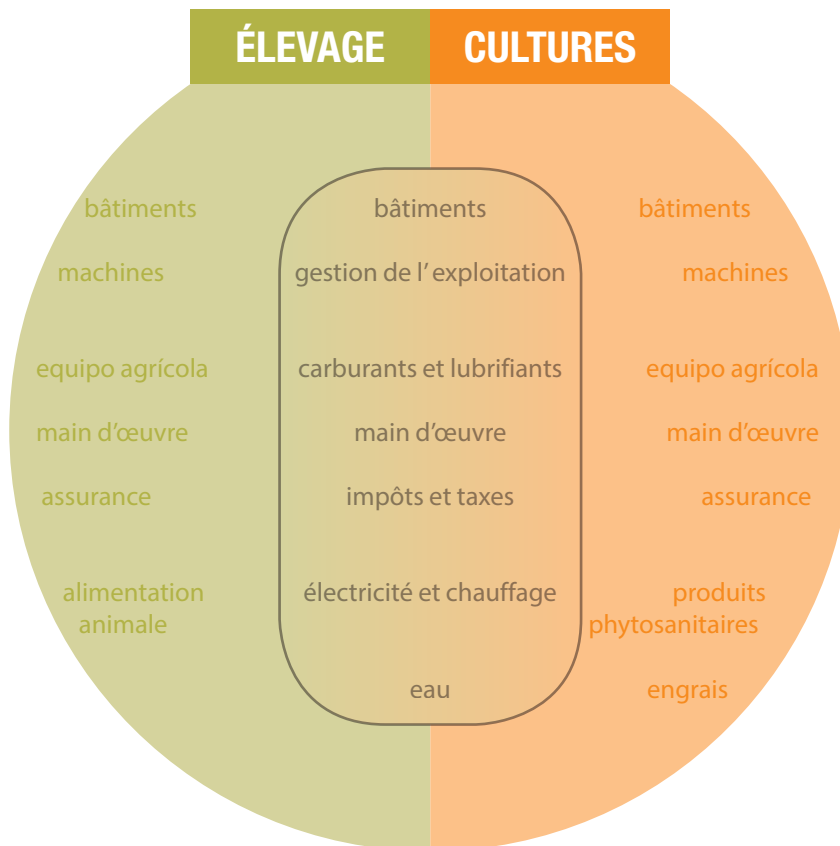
ÉLEVAGE CULTURES

bâtiments
machines
equipo agrícola
main d'œuvre
assurance
alimentation animale

bâtiments
gestion de l' exploitation
carburants et lubrifiants
main d'œuvre
impôts et taxes
électricité et chauffage
eau

bâtiments
machines
equipo agrícola
main d'œuvre
assurance
produits phytosanitaires
engrais